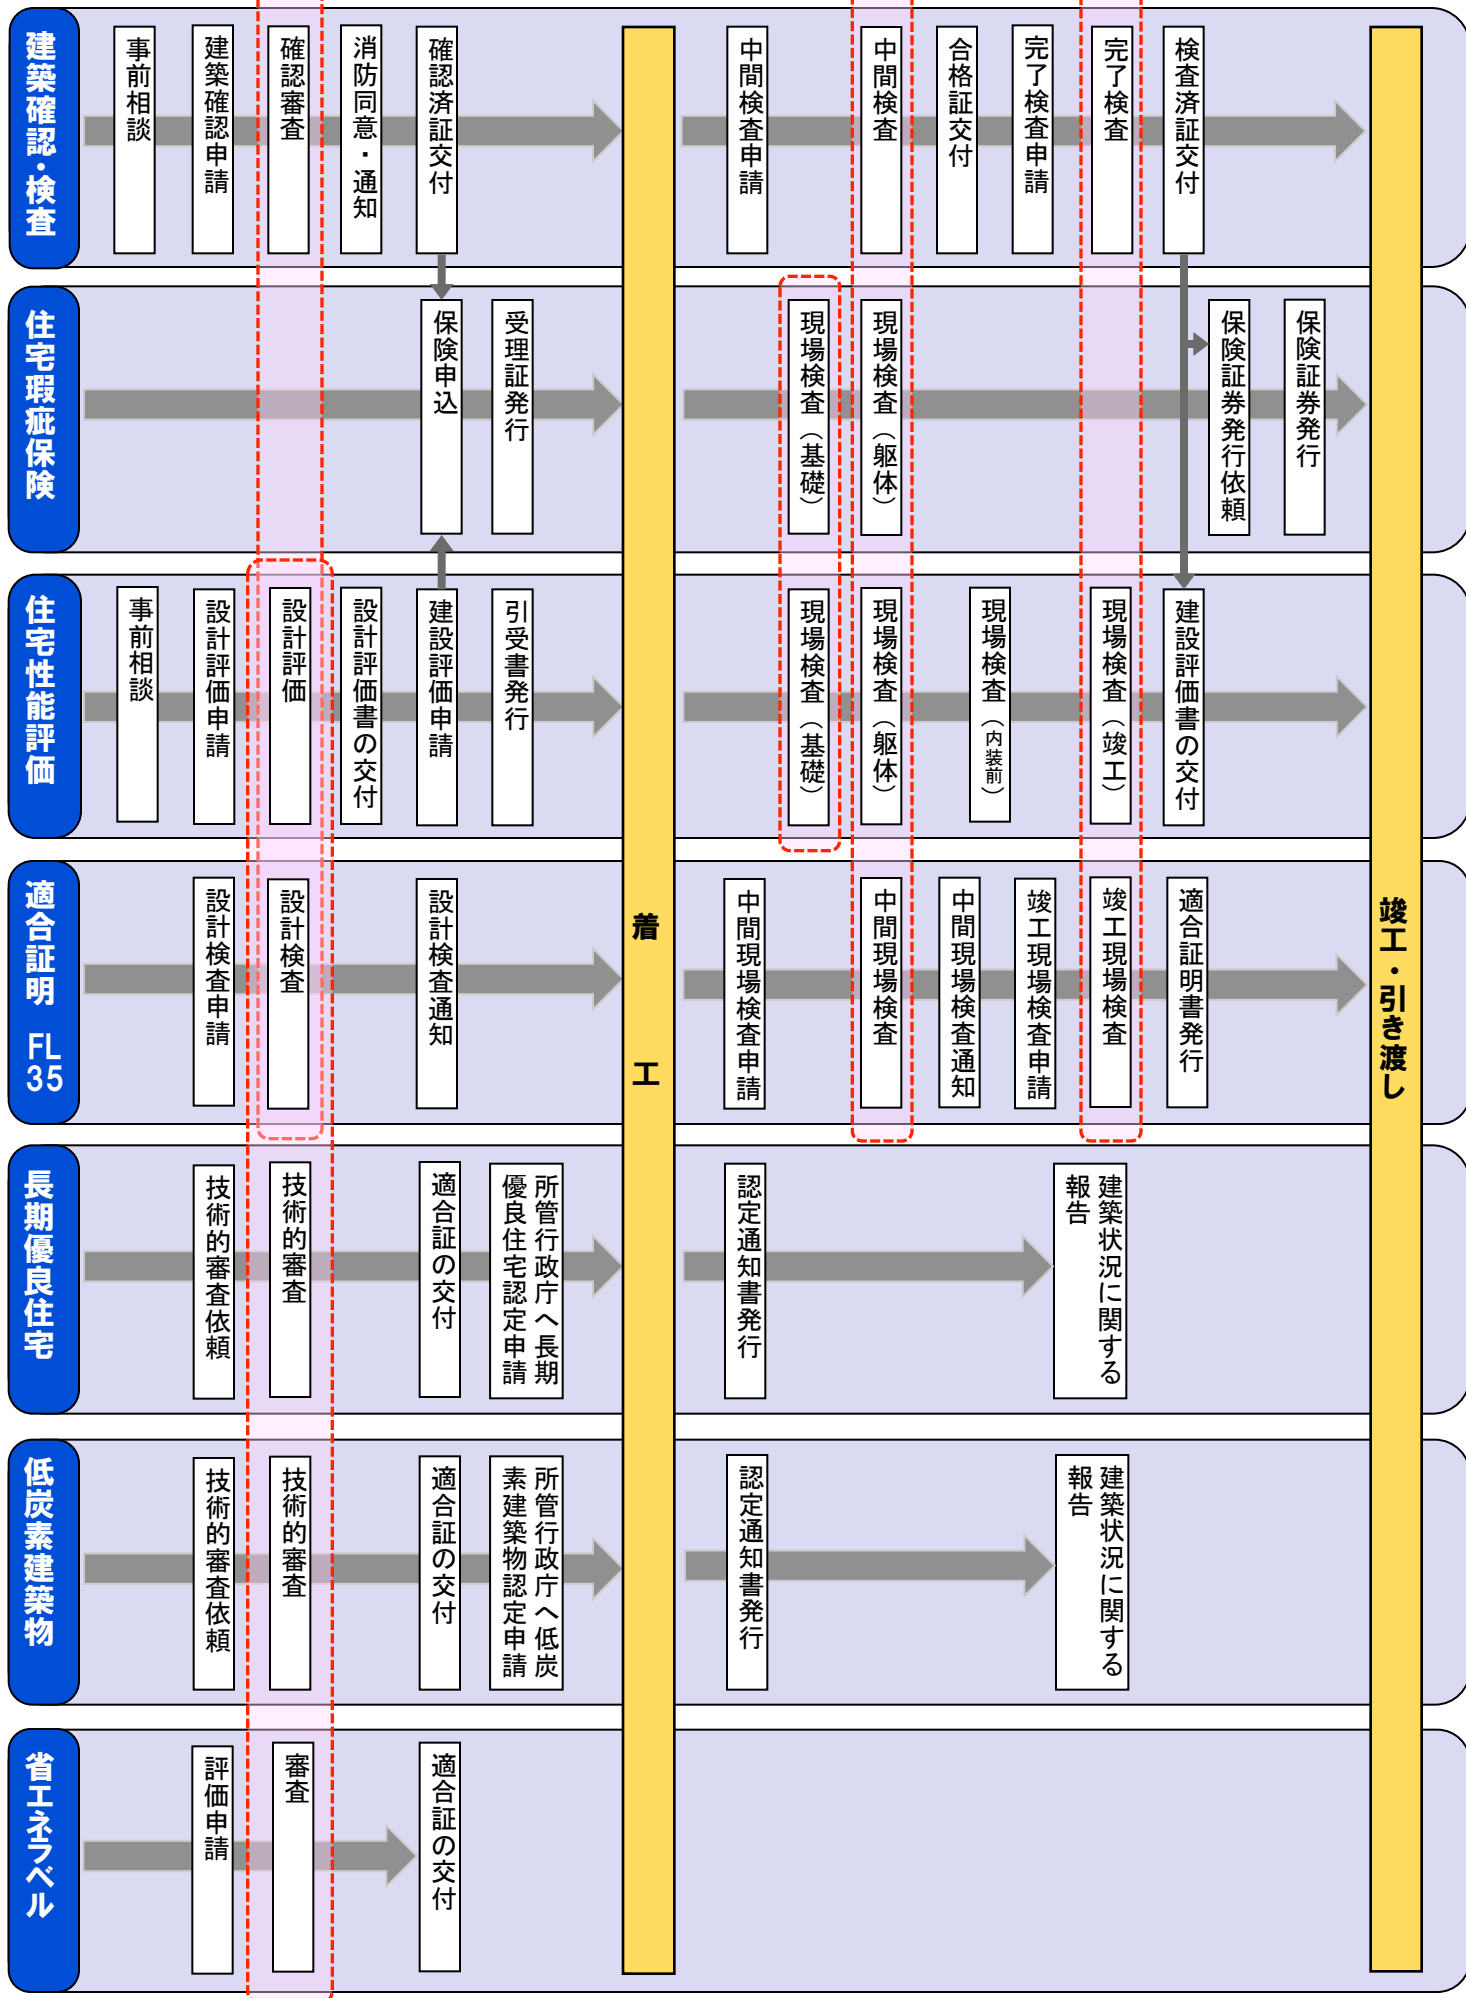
建築確認・検査
事前相談
建築確認申請
確認審査
消防同意・通知
確認済証交付
中間検査申請
中間検査
合格証交付
完了検査申請
完了検査
検査済証交付

住宅瑕疵保険
保険申込
受理証発行
現場検査（基礎）
現場検査（躯体）
保険証券発行依頼
保険証券発行

住宅性能評価
事前相談
設計評価申請
設計評価
設計評価書の交付
建設評価申請
引受書発行
現場検査（基礎）
現場検査（躯体）
現場検査（内装前）
現場検査（竣工）
建設評価書の交付

適合証明 FL35
設計検査申請
設計検査
設計検査通知
中間現場検査申請
中間現場検査
中間現場検査通知
竣工現場検査申請
竣工現場検査
適合証明書発行

長期優良住宅
技術的審査依頼
技術的審査
適合証の交付
所管行政庁へ長期優良住宅認定申請
認定通知書発行
建築状況に関する報告

低炭素建築物
技術的審査依頼
技術的審査
適合証の交付
所管行政庁へ低炭素建築物認定申請
認定通知書発行
建築状況に関する報告

省エネレベル
評価申請
審査
適合証の交付

着工

竣工・引き渡し